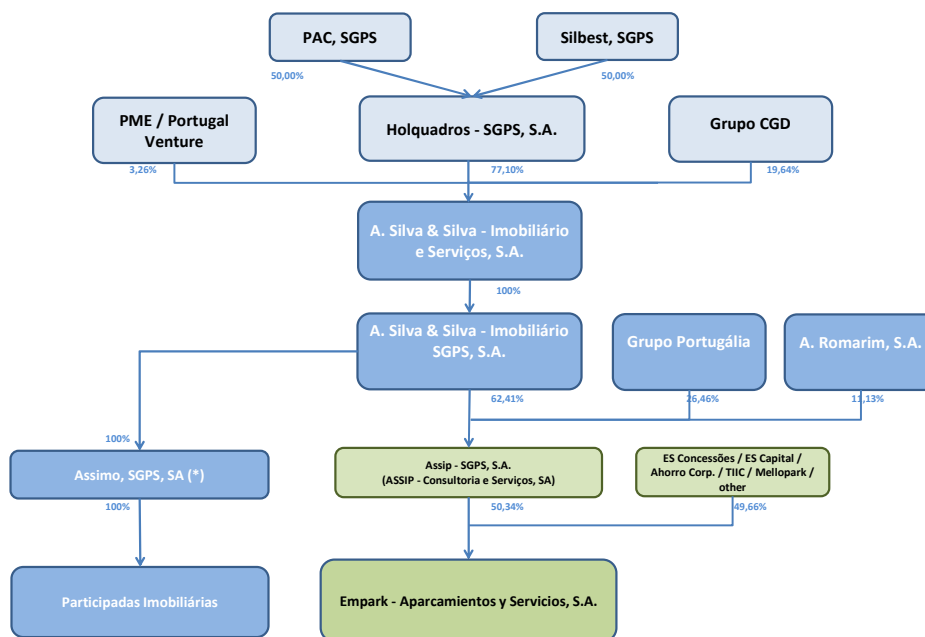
PAC, SGPS

Silbest, SGPS

50,00%

50,00%

PME / Portugal Venture

Holquadros - SGPS, S.A.

Grupo CGD

3,26%

77,10%

19,64%

A. Silva & Silva - Imobiliário e Serviços, S.A.

100%

A. Silva & Silva - Imobiliário SGPS, S.A.

Grupo Portugália

A. Romarim, S.A.

62,41%

26,46%

11,13%

100%

Assimo, SGPS, SA (*)

Assip - SGPS, S.A. (ASSIP - Consultoria e Serviços, SA)

ES Concessões / ES Capital / Ahorro Corp. / TIIC / Mellopark / other

100%

50,34%

49,66%

Participadas Imobiliárias

Empark - Aparcamientos y Servicios, S.A.